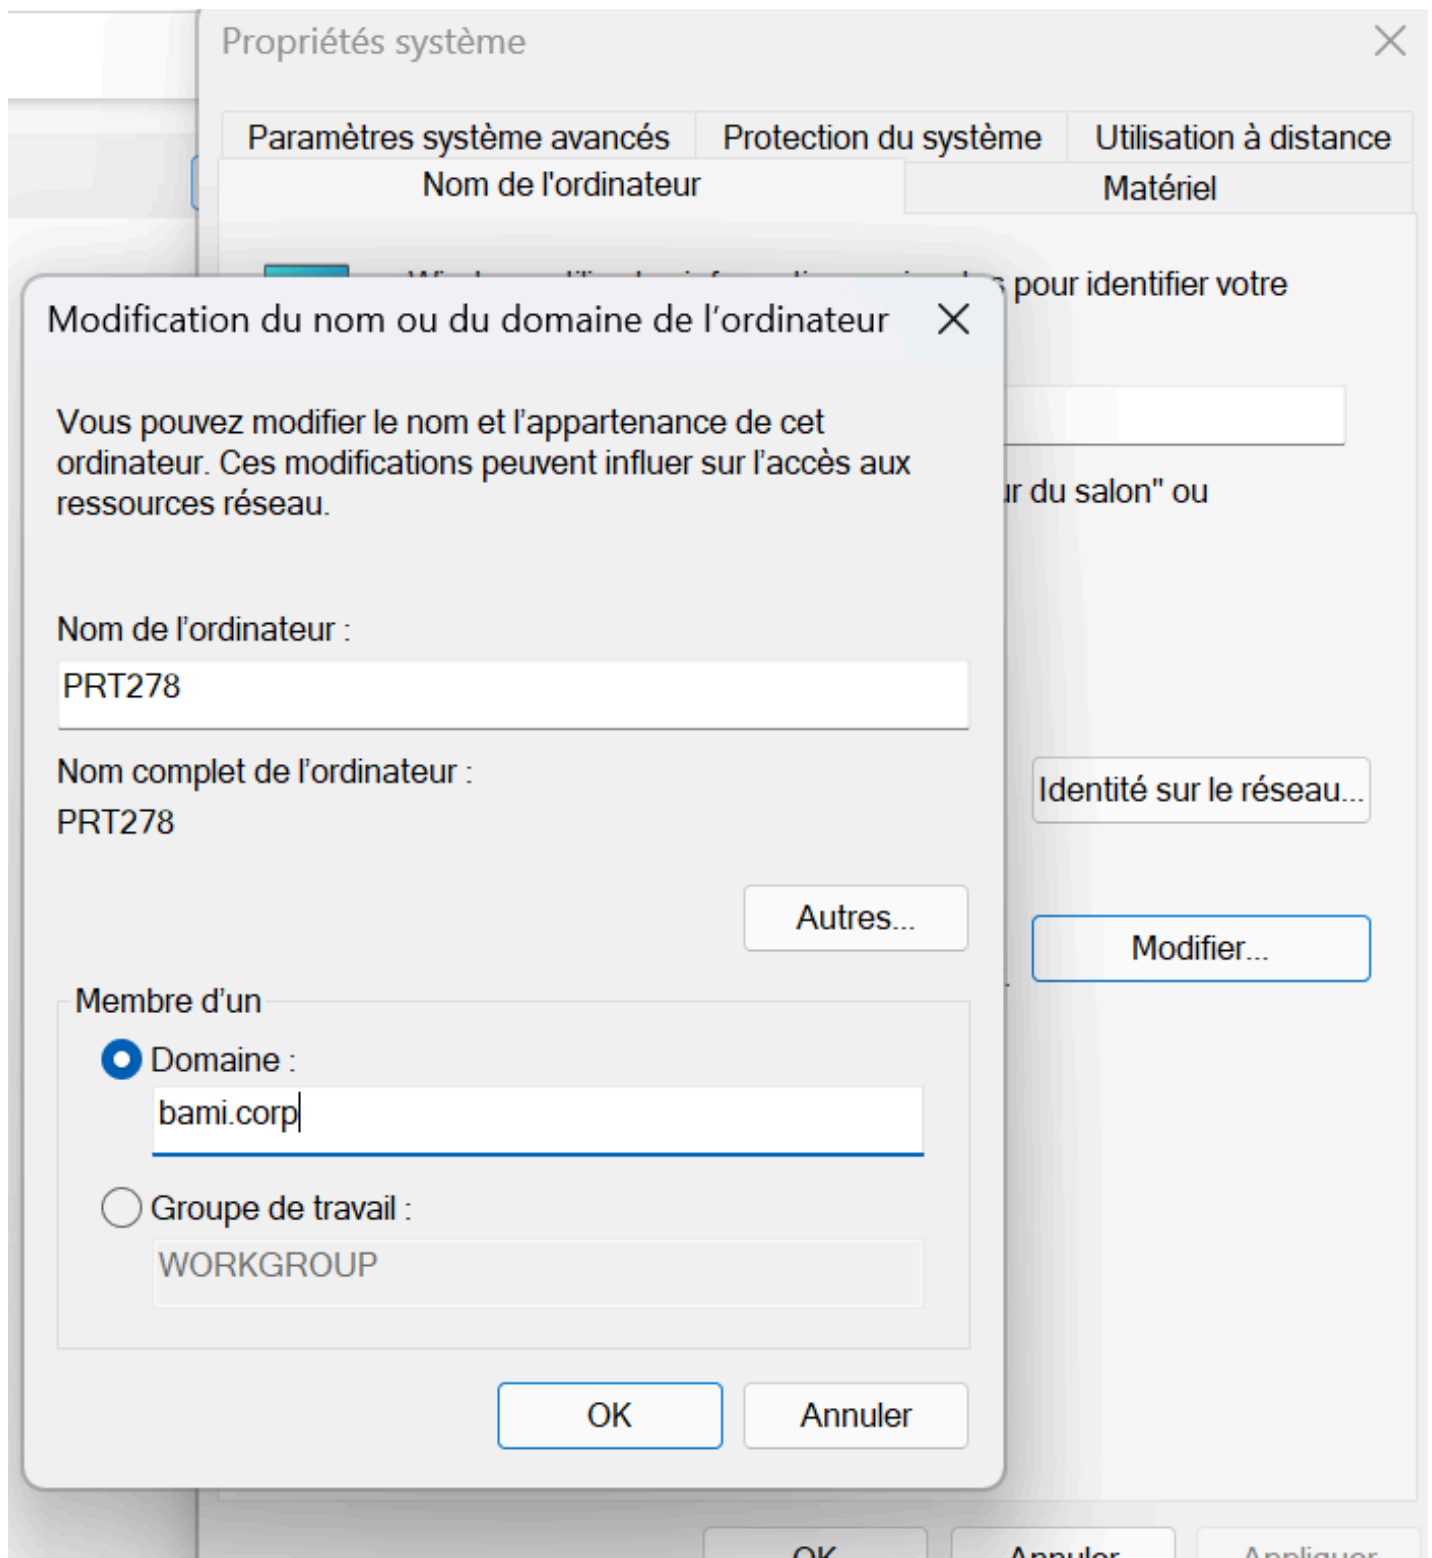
Propriétés système

Paramètres système avancés | Protection du système | Utilisation à distance
Nom de l'ordinateur | Matériel

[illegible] pour identifier votre

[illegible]r du salon" ou

Identité sur le réseau...

Modifier...

Modification du nom ou du domaine de l'ordinateur

Vous pouvez modifier le nom et l'appartenance de cet ordinateur. Ces modifications peuvent influer sur l'accès aux ressources réseau.

Nom de l'ordinateur :
PRT278

Nom complet de l'ordinateur :
PRT278

Autres...

Membre d'un
Domaine :
bami.corp
Groupe de travail :
WORKGROUP

OK
Annuler

OK
Annuler
Appliquer